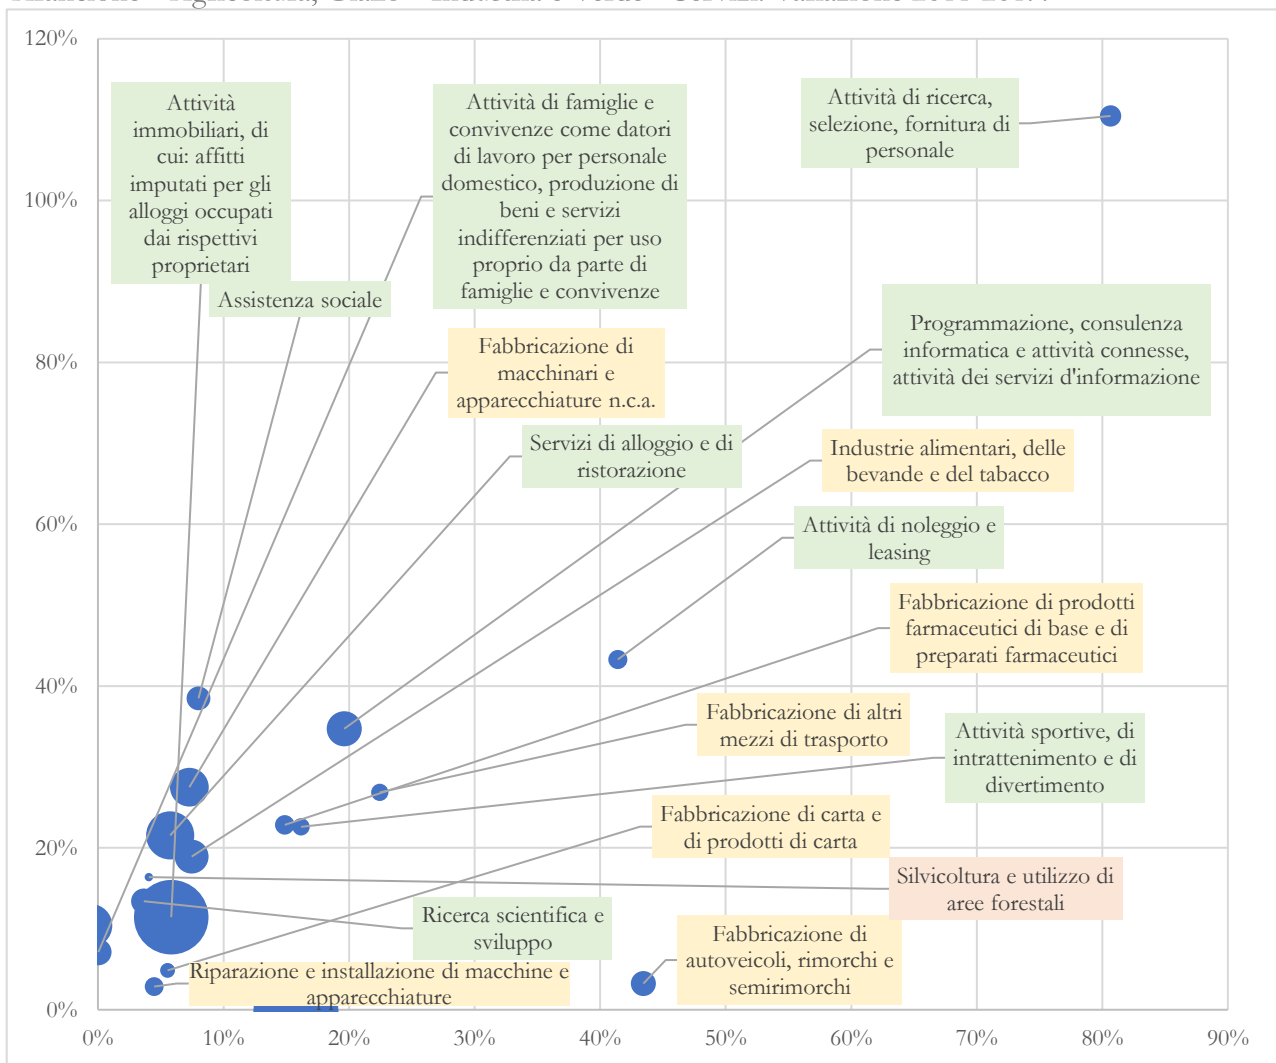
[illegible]

120%
100%
80%
60%
40%
20%
0%

Attività immobiliari, di cui: affitti imputati per gli alloggi occupati dai rispettivi proprietari

Attività di famiglie e convivenze come datori di lavoro per personale domestico, produzione di beni e servizi indifferenziati per uso proprio da parte di famiglie e convivenze

Attività di ricerca, selezione, fornitura di personale

Assistenza sociale

Programmazione, consulenza informatica e attività connesse, attività dei servizi d'informazione

Fabbricazione di macchinari e apparecchiature n.c.a.

Servizi di alloggio e di ristorazione

Industrie alimentari, delle bevande e del tabacco

Attività di noleggio e leasing

Fabbricazione di prodotti farmaceutici di base e di preparati farmaceutici

Fabbricazione di altri mezzi di trasporto

Attività sportive, di intrattenimento e di divertimento

Fabbricazione di carta e di prodotti di carta

Silvicoltura e utilizzo di aree forestali

Ricerca scientifica e sviluppo

Fabbricazione di autoveicoli, rimorchi e semirimorchi

Riparazione e installazione di macchine e apparecchiature

0%
10%
20%
30%
40%
50%
60%
70%
80%
90%